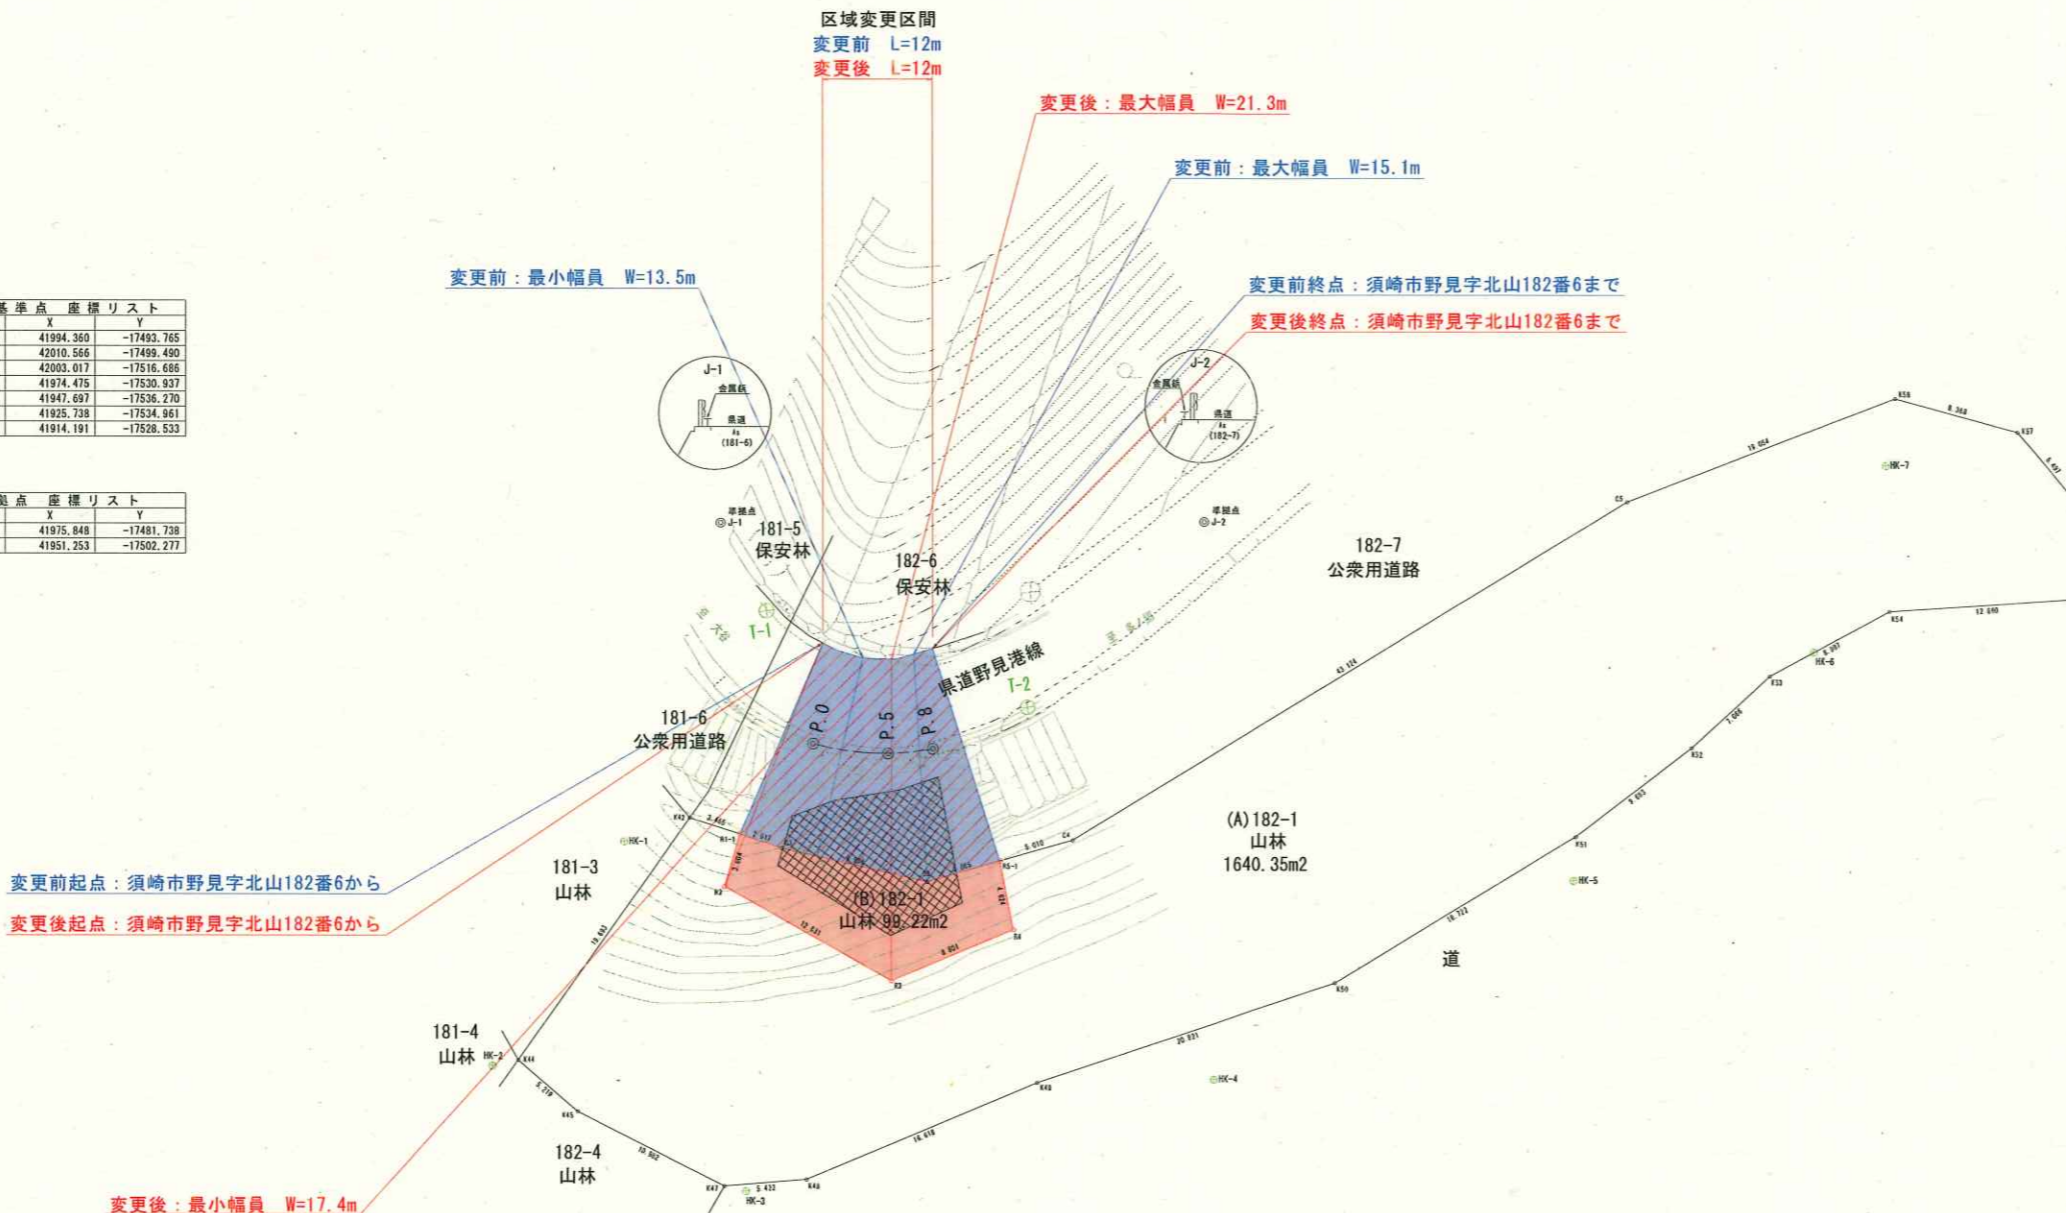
区域変更区間
変更前 L=12m
変更後 L=12m

変更後：最大幅員 W=21.3m

変更前：最大幅員 W=15.1m

変更前：最小幅員 W=13.5m

変更前終点：須崎市野見字北山182番6まで
変更後終点：須崎市野見字北山182番6まで

基準点 座標リスト

| X | Y |
|---|---|
| 41994.360 | -17493.765 |
| 42010.566 | -17499.490 |
| 42003.017 | -17516.686 |
| 41974.475 | -17530.937 |
| 41947.697 | -17536.270 |
| 41925.738 | -17534.961 |
| 41914.191 | -17528.533 |

点 座標リスト

| X | Y |
|---|---|
| 41975.848 | -17481.738 |
| 41951.253 | -17502.277 |

J-1
金属鋲
県道
(181-6)

J-2
金属鋲
県道
(182-7)

準拠点
J-1

準拠点
J-2

181-5
保安林

182-6
保安林

182-7
公衆用道路

T-1

T-2

県道野見港線

P.0
P.5
P.8

181-6
公衆用道路

181-3
山林

(A)182-1
山林
1640.35m2

(B)182-1
山林 99.22m2

変更前起点：須崎市野見字北山182番6から
変更後起点：須崎市野見字北山182番6から

HK-1
HK-2
HK-3
HK-4
HK-5
HK-6
HK-7

道

181-4
山林

182-4
山林

変更後：最小幅員 W=17.4m